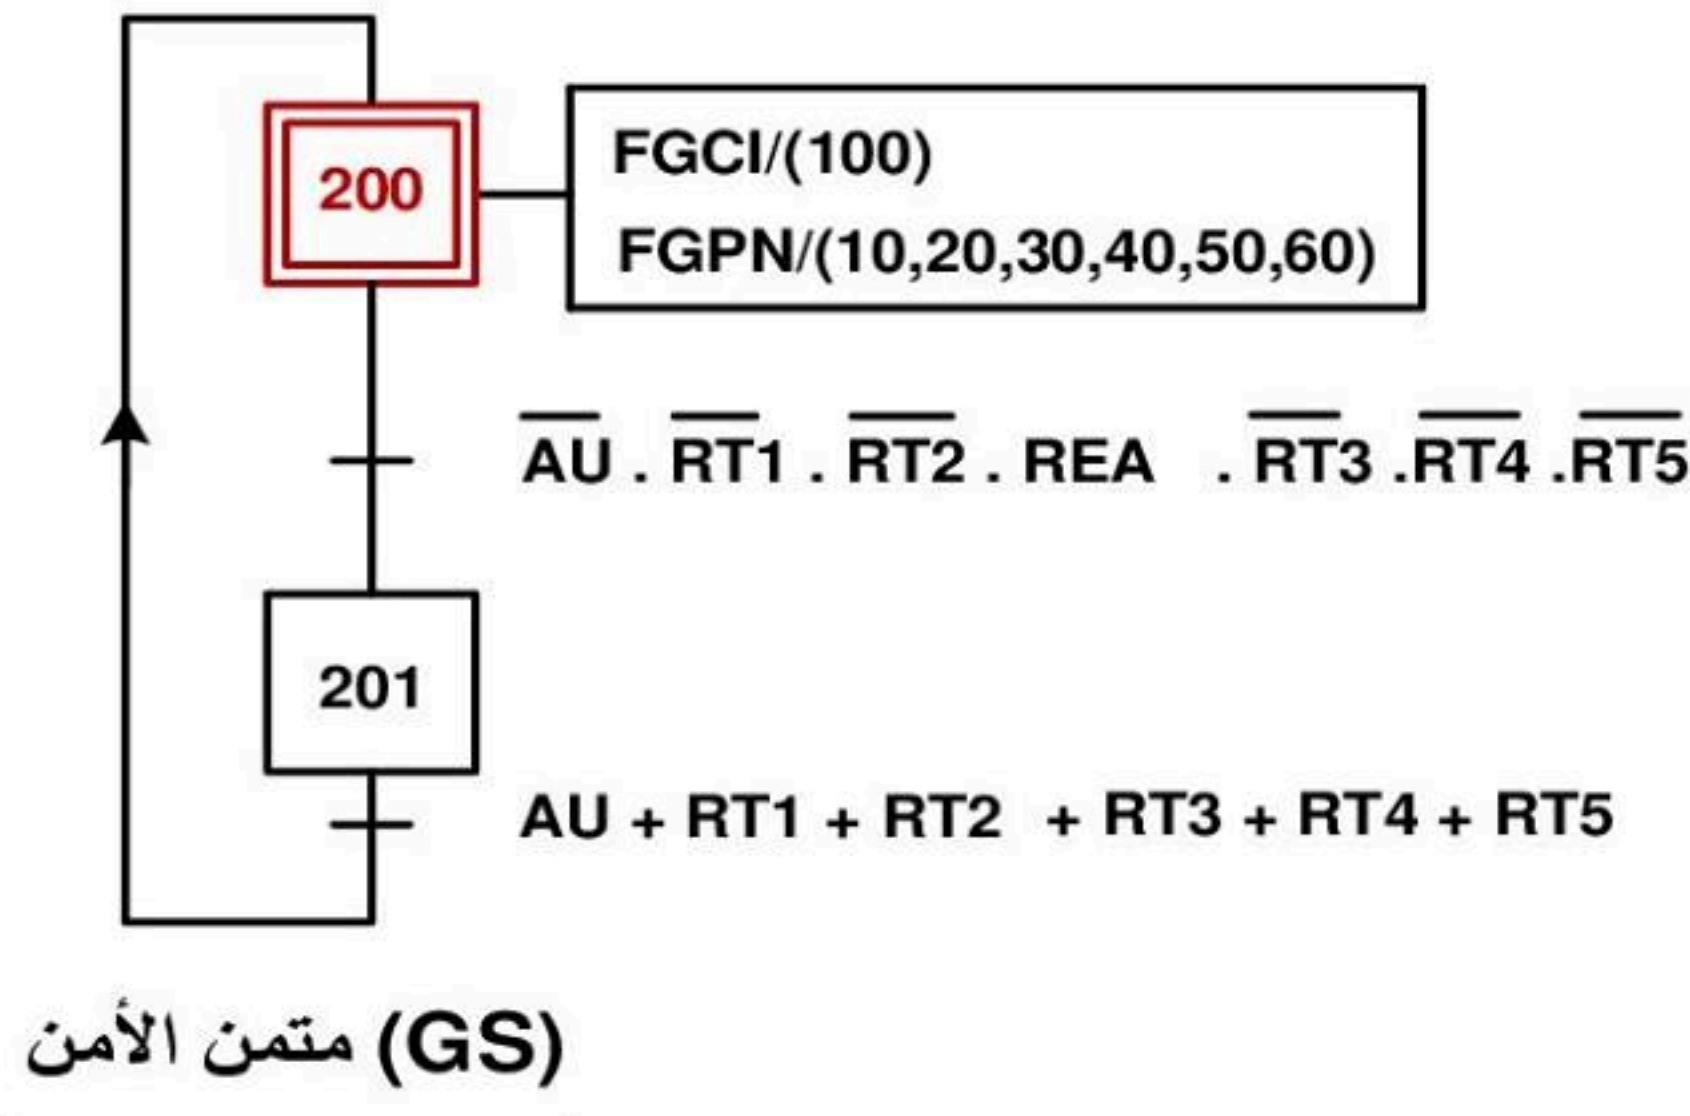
200

FGCI/(100)
FGPN/(10,20,30,40,50,60)

$\overline{AU} . \overline{RT1} . \overline{RT2} . REA . \overline{RT3} . \overline{RT4} . \overline{RT5}$

201

$AU + RT1 + RT2 + RT3 + RT4 + RT5$

متمن الأمن (GS)